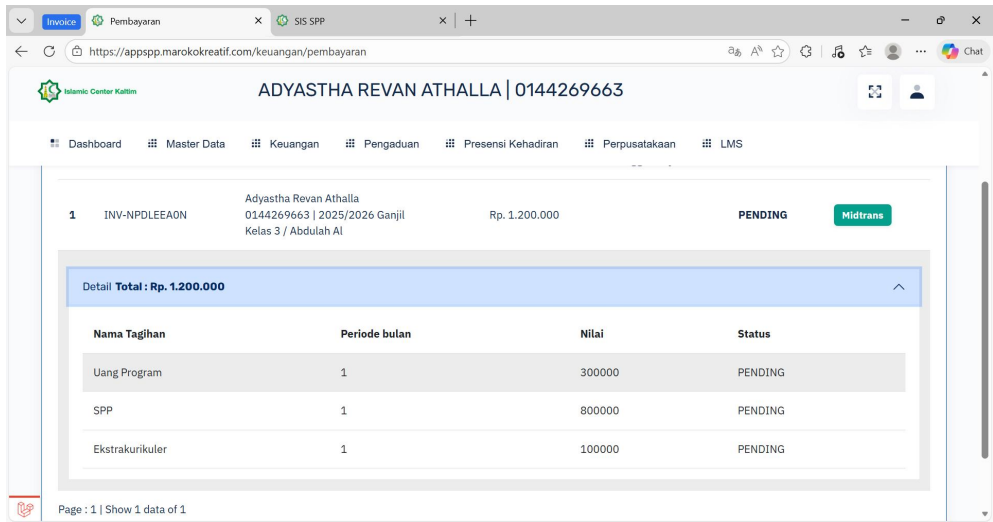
Invoice Pembayaran × SIS SPP × +

https://appspp.marokokreatif.com/keuangan/pembayaran

Chat

Islamic Center Kaltim

ADYASTHA REVAN ATHALLA | 0144269663

Dashboard Master Data Keuangan Pengaduan Presensi Kehadiran Perpusatakaan LMS

| 1 | INV-NPDLEEA0N | Adyastha Revan Athalla 0144269663 \| 2025/2026 Ganjil Kelas 3 / Abdulah Al | Rp. 1.200.000 | PENDING | Midtrans |
|---|---|---|---|---|---|

Detail **Total : Rp. 1.200.000**

| Nama Tagihan | Periode bulan | Nilai | Status |
|---|---|---|---|
| Uang Program | 1 | 300000 | PENDING |
| SPP | 1 | 800000 | PENDING |
| Ekstrakurikuler | 1 | 100000 | PENDING |

Page : 1 | Show 1 data of 1